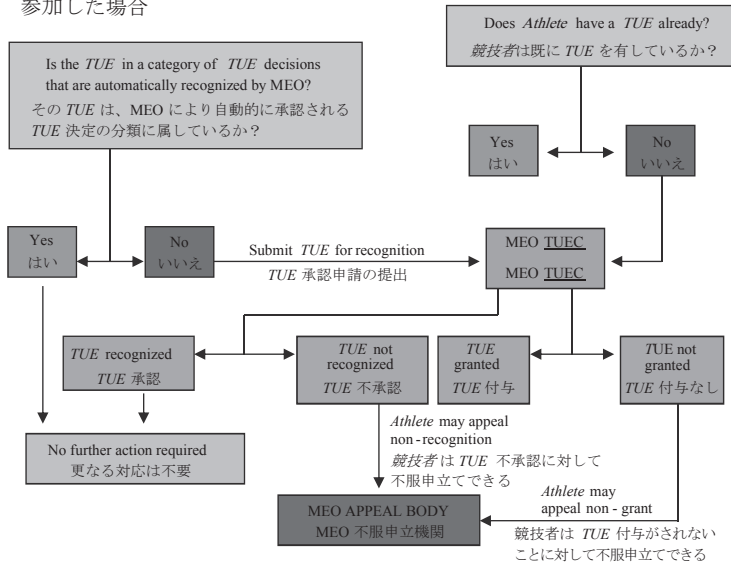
参加した場合

Does *Athlete* have a *TUE* already?
*競技者*は既に *TUE* を有しているか？

Is the *TUE* in a category of *TUE* decisions that are automatically recognized by MEO?
その *TUE* は、MEO により自動的に承認される *TUE* 決定の分類に属しているか？

Yes
はい

No
いいえ

Yes
はい

No
いいえ

Submit *TUE* for recognition
*TUE* 承認申請の提出

MEO TUEC
MEO TUEC

*TUE* recognized
*TUE* 承認

*TUE* not recognized
*TUE* 不承認

*TUE* granted
*TUE* 付与

*TUE* not granted
*TUE* 付与なし

No further action required
更なる対応は不要

*Athlete* may appeal non - recognition
*競技者* は *TUE* 不承認に対して不服申立てできる

*Athlete* may appeal non - grant
競技者は *TUE* 付与がされないことに対して不服申立てできる

MEO APPEAL BODY
MEO 不服申立機関